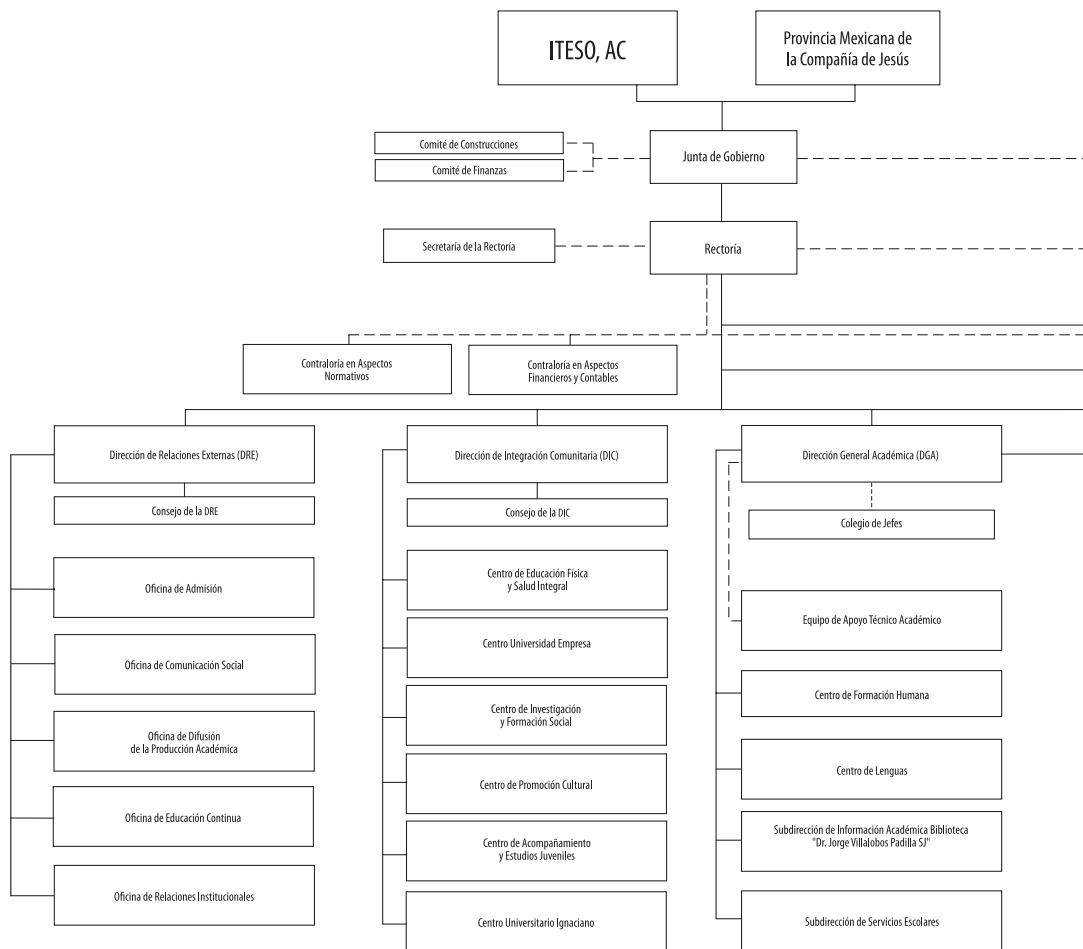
ITESO, AC

Provincia Mexicana de la Compañía de Jesús

Comité de Construcciones

Comité de Finanzas

Junta de Gobierno

Secretaría de la Rectoría

Rectoría

Contraloría en Aspectos Normativos

Contraloría en Aspectos Financieros y Contables

Dirección de Relaciones Externas (DRE)

Consejo de la DRE

Oficina de Admisión

Oficina de Comunicación Social

Oficina de Difusión de la Producción Académica

Oficina de Educación Continua

Oficina de Relaciones Institucionales

Dirección de Integración Comunitaria (DIC)

Consejo de la DIC

Centro de Educación Física y Salud Integral

Centro Universidad Empresa

Centro de Investigación y Formación Social

Centro de Promoción Cultural

Centro de Acompañamiento y Estudios Juveniles

Centro Universitario Ignaciano

Dirección General Académica (DGA)

Colegio de Jefes

Equipo de Apoyo Técnico Académico

Centro de Formación Humana

Centro de Lenguas

Subdirección de Información Académica Biblioteca "Dr. Jorge Villalobos Padilla SJ"

Subdirección de Servicios Escolares